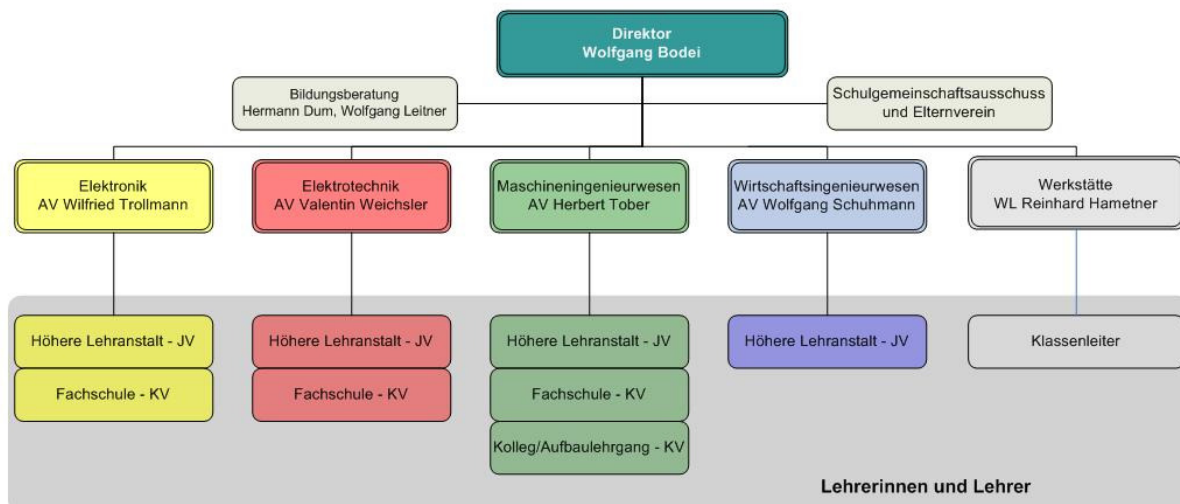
Direktor
Wolfgang Bodei

Bildungsberatung
Hermann Dum, Wolfgang Leitner

Schulgemeinschaftsausschuss
und Elternverein

Elektronik
AV Wilfried Trollmann

Elektrotechnik
AV Valentin Weichsler

Maschineningenieurwesen
AV Herbert Tober

Wirtschaftsingenieurwesen
AV Wolfgang Schuhmann

Werkstätte
WL Reinhard Hametner

Höhere Lehranstalt - JV

Fachschule - KV

Höhere Lehranstalt - JV

Fachschule - KV

Höhere Lehranstalt - JV

Fachschule - KV

Kolleg/Aufbaulehrgang - KV

Höhere Lehranstalt - JV

Klassenleiter

Lehrerinnen und Lehrer